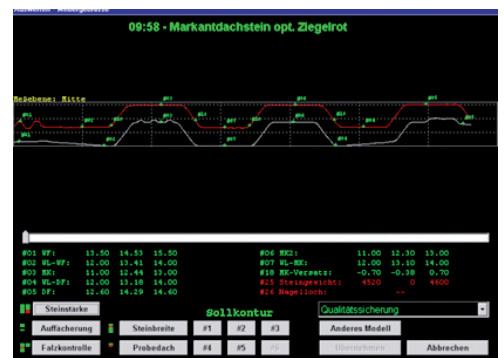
09:58 - Markantdachstein opt. Ziegelrot

Meßebene: Mitte

#01 WF: 13.50 14.53 15.50
#02 WL-WF: 12.00 13.41 14.00
#03 MK: 11.00 12.44 13.00
#04 WL-DF: 12.00 13.18 14.00
#05 DF: 12.60 14.29 14.60

#06 MK2: 11.00 12.30 13.00
#07 WL-MK: 12.00 13.10 14.00
#18 MK-Versatz: -0.70 -0.38 0.70
#25 Steingewicht: 4520 0 4600
#26 Nagelloch: --

Steinstarke
Auffacherung
Falzkontrolle
Steinbreite
Probedach
#1
#2
#3
#4
#5
#6
Sollkontur
Qualitätssicherung
Anderes Modell
Übernehmen
Abbrechen